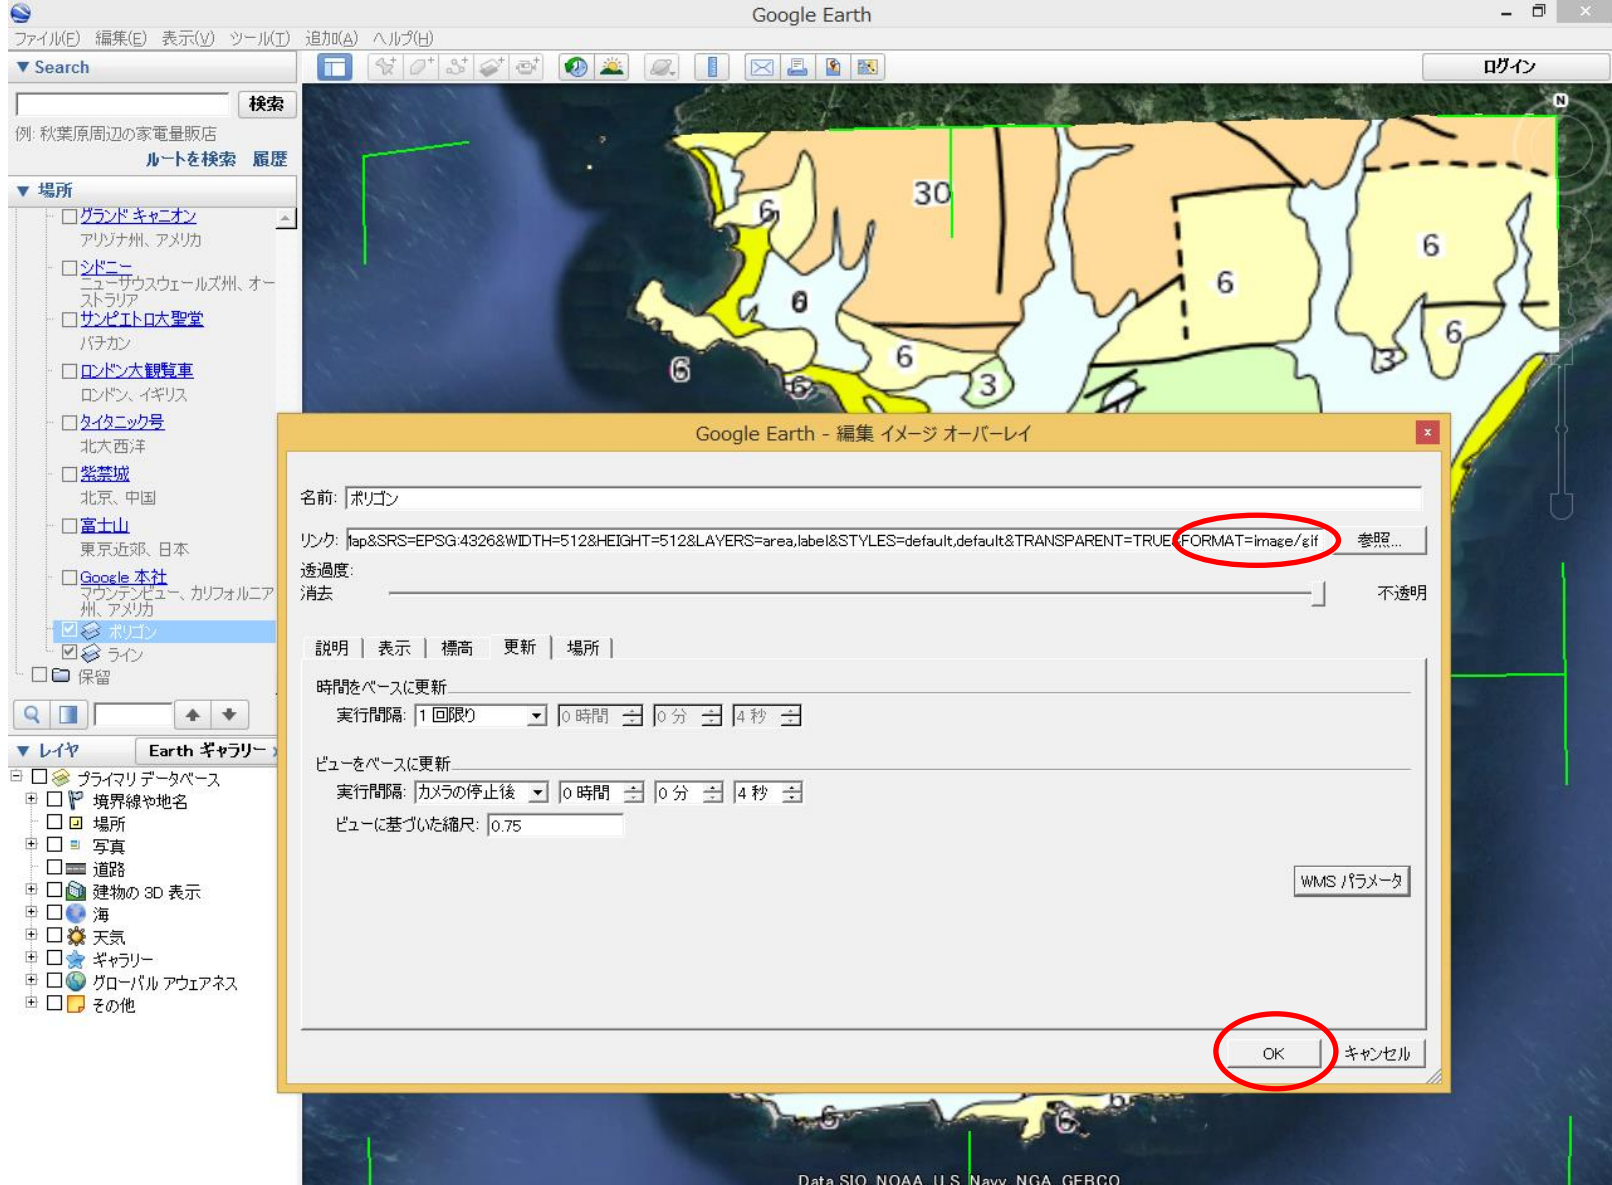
Google Earth

ファイル(F) 編集(E) 表示(V) ツール(T) 追加(A) ヘルプ(H)

ログイン

▼ Search

検索

例: 秋葉原周辺の家電量販店

ルートを検索 履歴

▼ 場所

グランド キャニオン
アリゾナ州、アメリカ
シドニー
ニューサウスウェールズ州、オーストラリア
サンピエトロ大聖堂
バチカン
ロンドン大観覧車
ロンドン、イギリス
タイタニック号
北大西洋
紫禁城
北京、中国
富士山
東京近郊、日本
Google 本社
マウンテンビュー、カリフォルニア州、アメリカ
ポリゴン
ライン
保留

▼ レイヤ Earth ギャラリー

プライマリ データベース
境界線や地名
場所
写真
道路
建物の 3D 表示
海
天気
ギャラリー
グローバル アウェアネス
その他

30 6 6 6 6 6 6 6 3 3 6 6 6

Google Earth - 編集 イメージ オーバーレイ

名前: ポリゴン

リンク: lap&SRS=EPSG:4326&WIDTH=512&HEIGHT=512&LAYERS=area,label&STYLES=default,default&TRANSPARENT=TRUE&FORMAT=image/gif 参照...

透過度:
消去 不透明

説明 | 表示 | 標高 | 更新 | 場所 |

時間をベースに更新
実行間隔: 1 回限り 0 時間 0 分 4 秒

ビューをベースに更新
実行間隔: カメラの停止後 0 時間 0 分 4 秒
ビューに基づいた縮尺: 0.75

WMS パラメータ

OK キャンセル

Data SIO, NOAA, U.S. Navy, NGA, GEBCO